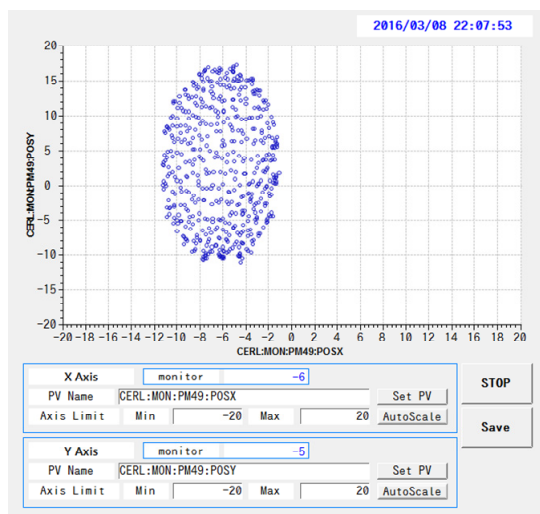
2016/03/08 22:07:53

20
15
10
5
0
−5
−10
−15
−20

CERL:MONPM49:POSY

−20 −18 −16 −14 −12 −10 −8 −6 −4 −2 0 2 4 6 8 10 12 14 16 18 20

CERL:MON:PM49:POSX

X Axis | monitor | −6
PV Name | CERL:MON:PM49:POSX | Set PV
Axis Limit | Min | −20 | Max | 20 | AutoScale

Y Axis | monitor | −5
PV Name | CERL:MON:PM49:POSY | Set PV
Axis Limit | Min | −20 | Max | 20 | AutoScale

STOP

Save